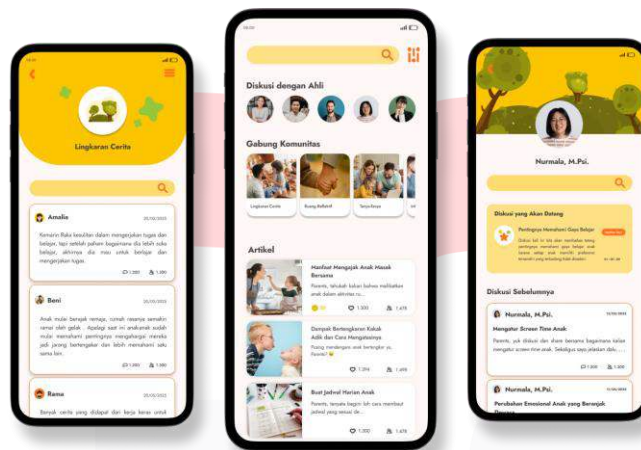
Lingkaran Cerita

Amalia
20/10/2023
Kemarin Rubi kesulitan dalam mengerjakan tugas dan belajar, tapi setelah paham bagaimana dia lebih suka belajar, akhirnya dia mau untuk belajar dan mengerjakan tugas.
1.200 1.300

Beni
Anak mulai beranjak remaja, rumah rasanya semakin ramai oleh gelak . Apalagi saat ini anakanak sudah mulai memahami pentingnya menghargai mereka jadi jarang bertengkar dan lebih memahami satu sama lain.
1.200 1.300

Rama
20/10/2023
Banyak cerita yang didapat dari kerja keras untuk

Diskusi dengan Ahli

Gabung Komunitas
Lingkaran Cerita
Ruang Refleksi
Tanya Renja

Artikel
Manfaat Mengajak Anak Masak Bersama
Parents, tahukah kalian bahwa melibatkan anak dalam aktivitas ru...
1.200 1.478

Dampak Bertengkaran Kakak Adik dan Cara Mengatasinya
Pusing mendengar anak bertengkar yu, Parents?
1.216 1.450

Buat Jadwal Harian Anak
Parents, ternyata begini loh cara membuat jadwal yang sesuai de...
1.200 1.478

Nurmala, M.Psi.

Diskusi yang Akan Datang
Pentingnya Memahami Gaya Belajar
Diskusi kali ini kita akan membahas tentang pentingnya memahami gaya belajar anak karena setiap anak memiliki preferensi tersendiri yang ...

Diskusi Sebelumnya
Nurmala, M.Psi.
Mengatur Screen Time Anak
Parents, yuk diskusi dan share bersama bagaimana kalian mengatur screen time anak. Sekaligus saya jelaskan dikit...
1.200 1.300

Nurmala, M.Psi.
Perubahan Emosional Anak yang Beranjak Remaja